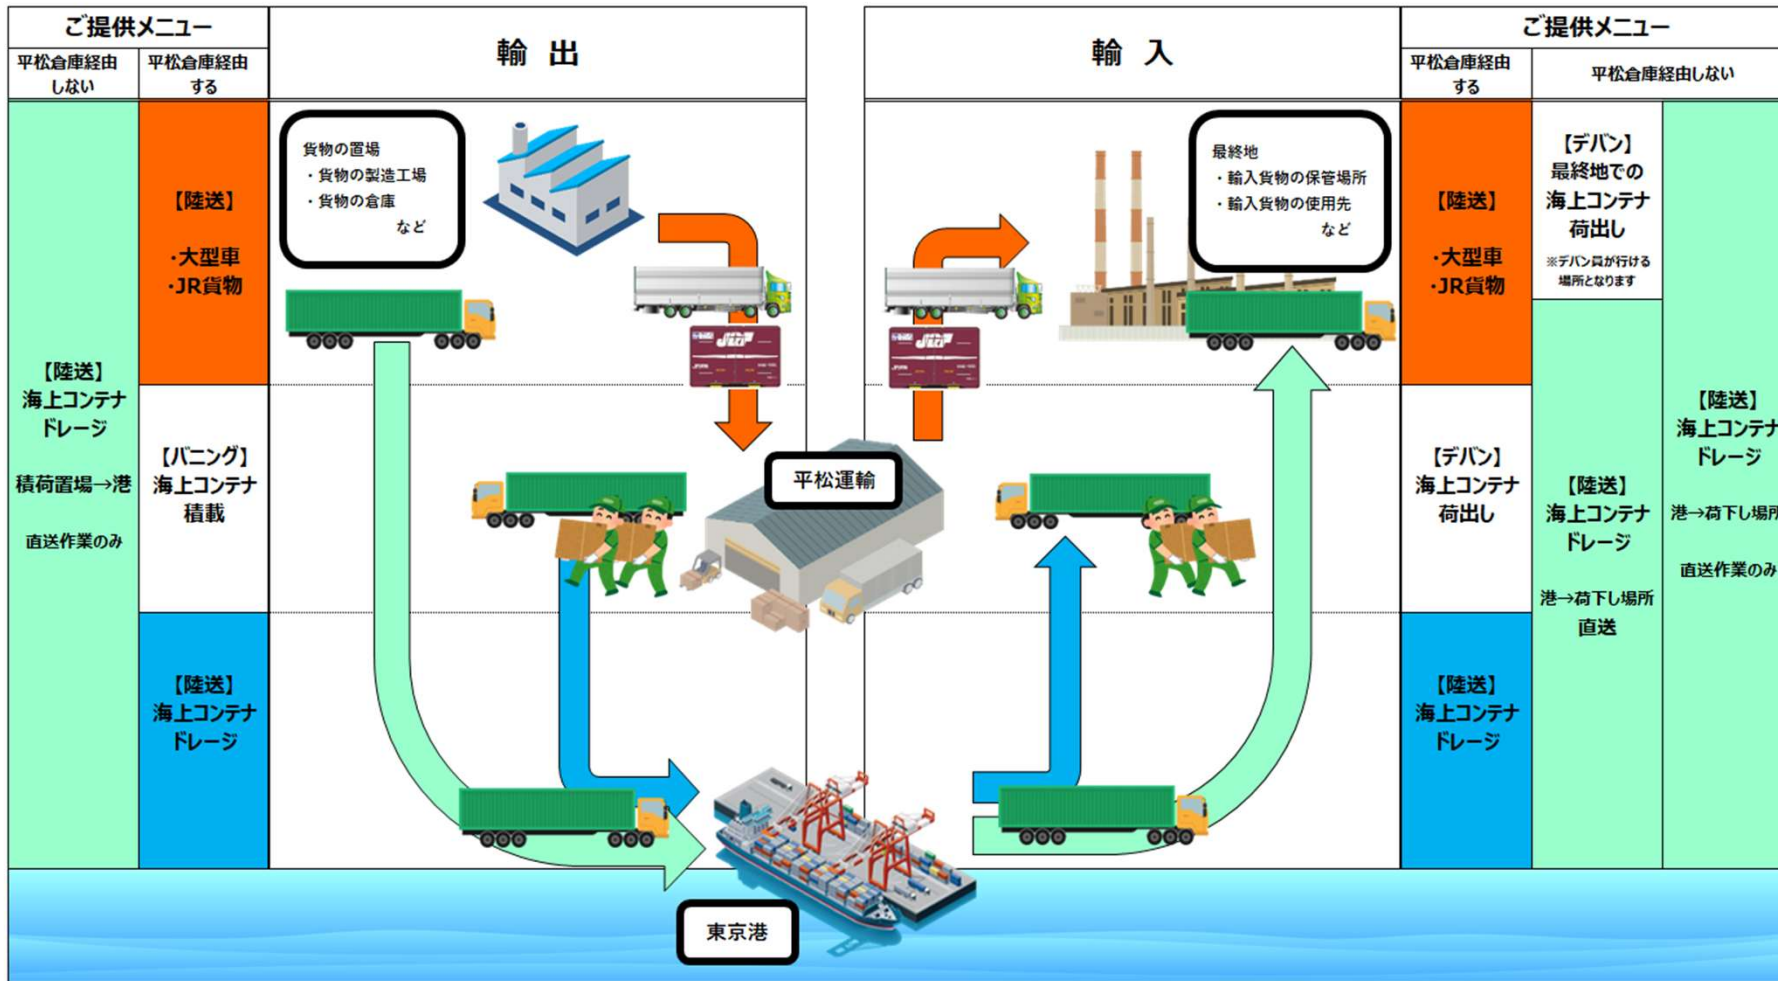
ご提供メニュー

平松倉庫経由しない

平松倉庫経由する

輸 出

【陸送】
海上コンテナドレージ

積荷置場→港

直送作業のみ

【陸送】
・大型車
・JR貨物

【バニング】
海上コンテナ積載

【陸送】
海上コンテナドレージ

貨物の置場
・貨物の製造工場
・貨物の倉庫
など

平松運輸

東京港

輸 入

最終地
・輸入貨物の保管場所
・輸入貨物の使用先
など

ご提供メニュー

平松倉庫経由する

平松倉庫経由しない

【陸送】
・大型車
・JR貨物

【デバン】
海上コンテナ荷出し

【陸送】
海上コンテナドレージ

【デバン】
最終地での海上コンテナ荷出し
※デバン員が行ける場所となります

【陸送】
海上コンテナドレージ

港→荷下し場所
直送

【陸送】
海上コンテナドレージ

港→荷下し場所

直送作業のみ